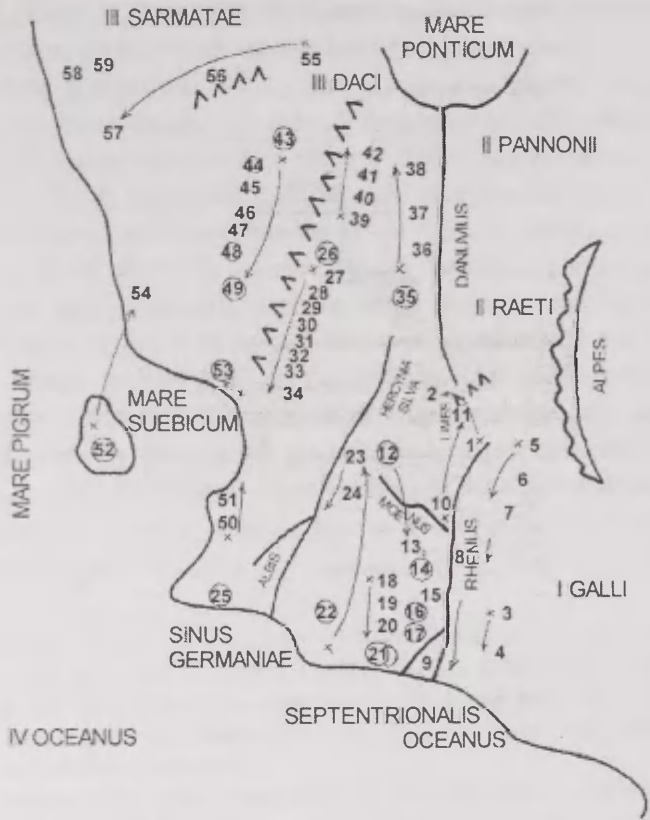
III SARMATAE

MARE PONTICUM

58 59

55

56

III DACI

57

43

42

41

40

39

38

37

36

II PANNONII

44

45

46

47

48

26

27

49

35

DANUVIUS

54

28

29

30

31

32

33

34

II RAETI

ALPES

MARE PIGRUM

53

MARE SUEBICUM

52

HERCYNIA SILVA

2

11

LIMES

1

5

12

23

24

MOENUS

10

6

7

51

50

13

14

8

RHENUS

25

ALBIS

22

18

19

20

15

16

17

3

4

I GALLI

SINUS GERMANIAE

21

9

SEPTENTRIONALIS OCEANUS

IV OCEANUS